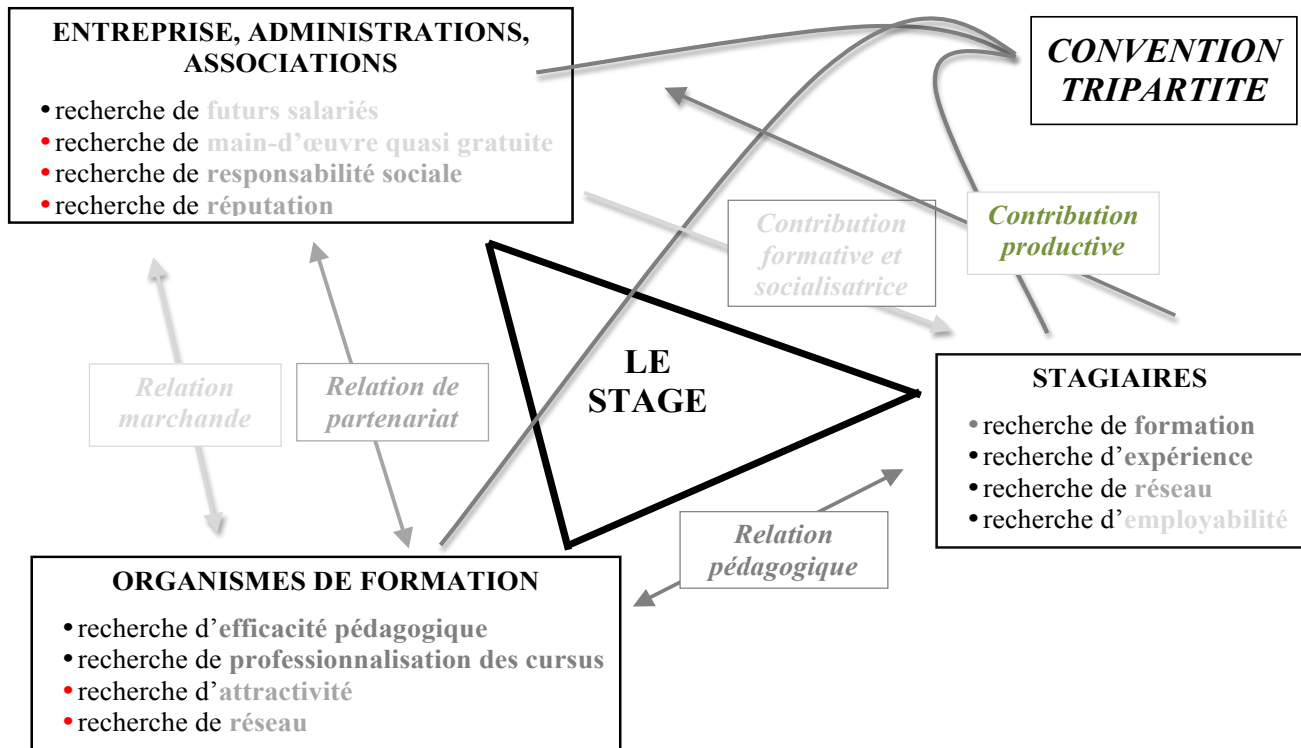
ENTREPRISE, ADMINISTRATIONS, ASSOCIATIONS

• recherche de futurs salariés
• recherche de main-d'œuvre quasi gratuite
• recherche de responsabilité sociale
• recherche de réputation

CONVENTION TRIPARTITE

Contribution formative et socialisatrice

Contribution productive

Relation marchande

Relation de partenariat

LE STAGE

STAGIAIRES

• recherche de formation
• recherche d'expérience
• recherche de réseau
• recherche d'employabilité

Relation pédagogique

ORGANISMES DE FORMATION

• recherche d'efficacité pédagogique
• recherche de professionnalisation des cursus
• recherche d'attractivité
• recherche de réseau